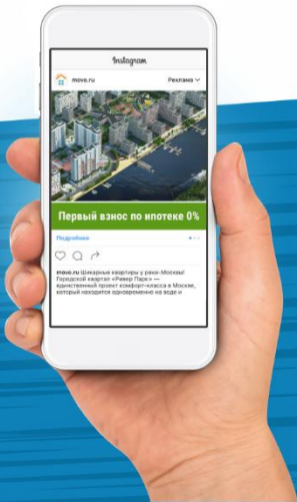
Instagram

move.ru

Реклама

Первый взнос по ипотеке 0%

Подробнее

move.ru Шикарные квартиры у реки Москвы! Городской квартал «Ривер Парк» — единственный проект комфорт-класса в Москве, который находится одновременно на воде и